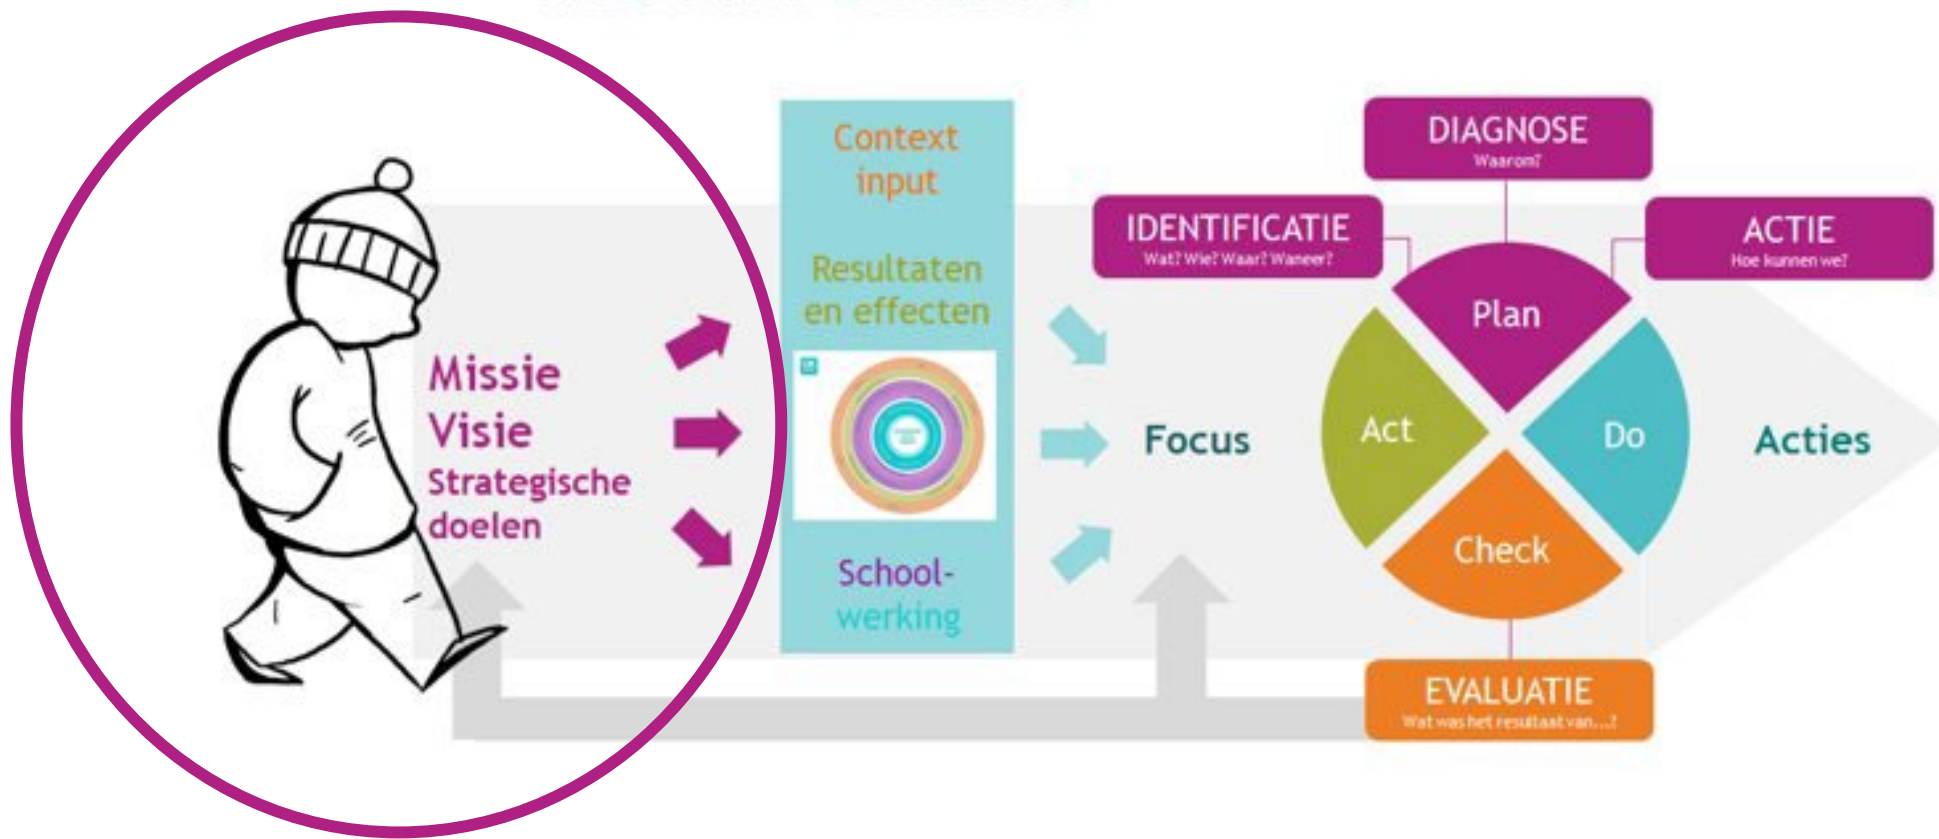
Missie
Visie
Strategische doelen

Context input

Resultaten en effecten

Schoolwerking

Focus

DIAGNOSE
Waarom?

IDENTIFICATIE
Wat? Wie? Waar? Wanneer?

ACTIE
Hoe kunnen we?

Plan

Act

Do

Check

Acties

EVALUATIE
Wat was het resultaat van...?